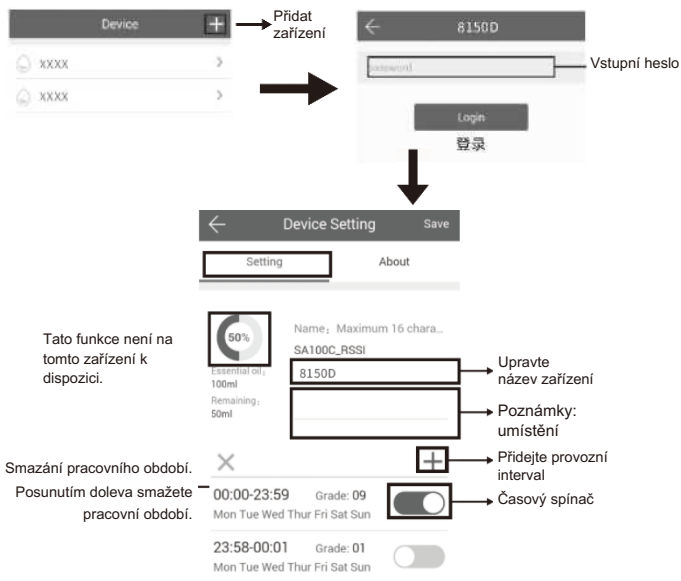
Device

Přidat zařízení

XXXX

XXXX

8150D

Password

Vstupní heslo

Login

登录

Device Setting

Save

Setting

About

Tato funkce není na tomto zařízení k dispozici.

50%

Essential oil: 100ml

Remaining: 50ml

Name: Maximum 16 chara...

SA100C_RSSI

8150D

Upravte název zařízení

Poznámky: umístění

Smazání pracovního období.

Přidejte provozní interval

Posunutím doleva smažete pracovní období.

00:00-23:59 Grade: 09

Mon Tue Wed Thur Fri Sat Sun

Časový spínač

23:58-00:01 Grade: 01

Mon Tue Wed Thur Fri Sat Sun